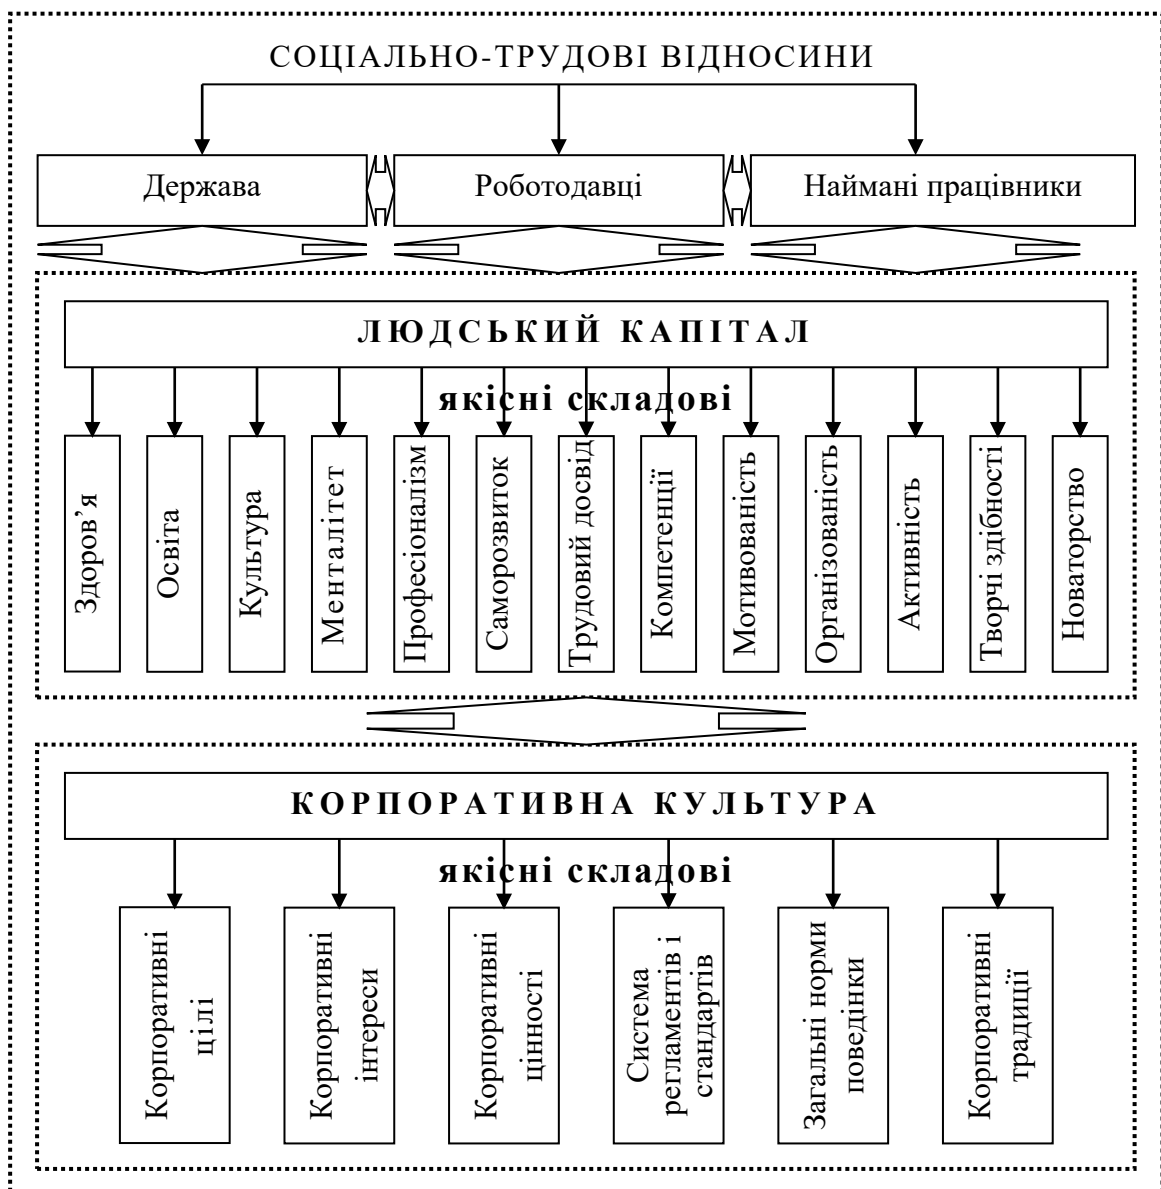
СОЦІАЛЬНО-ТРУДОВІ ВІДНОСИНИ

Держава

Роботодавці

Наймані працівники

ЛЮДСЬКИЙ КАПІТАЛ

якісні складові

Здоров’я

Освіта

Культура

Менталітет

Професіоналізм

Саморозвиток

Трудовий досвід

Компетенції

Мотивованість

Організованість

Активність

Творчі здібності

Новаторство

КОРПОРАТИВНА КУЛЬТУРА

якісні складові

Корпоративні цілі

Корпоративні інтереси

Корпоративні цінності

Система регламентів і стандартів

Загальні норми поведінки

Корпоративні традиції